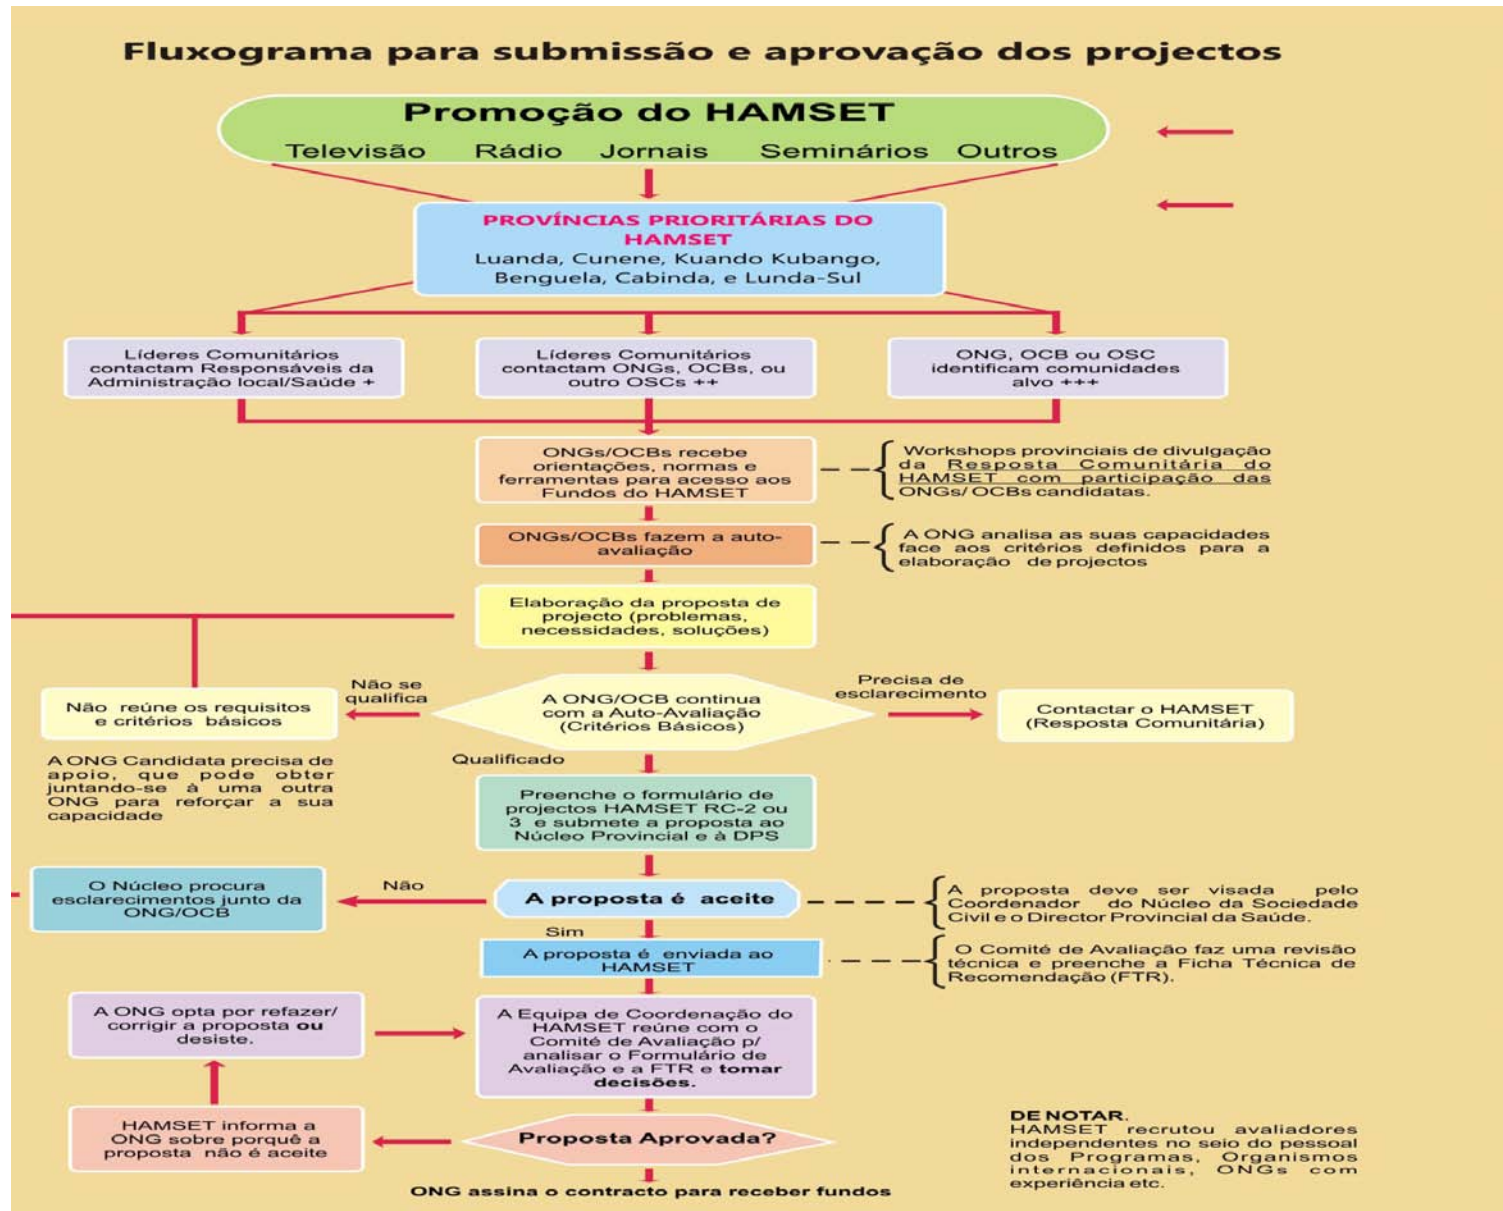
Fluxograma para submissão e aprovação dos projectos

Promoção do HAMSET
Televisão Rádio Jornais Seminários Outros

PROVÍNCIAS PRIORITÁRIAS DO HAMSET
Luanda, Cunene, Kuando Kubango, Benguela, Cabinda, e Lunda-Sul

Líderes Comunitários contactam Responsáveis da Administração local/Saúde +

Líderes Comunitários contactam ONGs, OCBs, ou outro OSCs ++

ONG, OCB ou OSC identificam comunidades alvo +++

ONGs/OCBs recebe orientações, normas e ferramentas para acesso aos Fundos do HAMSET

Workshops provinciais de divulgação da Resposta Comunitária do HAMSET com participação das ONGs/ OCBs candidatas.

ONGs/OCBs fazem a auto-avaliação

A ONG analisa as suas capacidades face aos critérios definidos para a elaboração de projectos

Elaboração da proposta de projecto (problemas, necessidades, soluções)

Não reúne os requisitos e critérios básicos

Não se qualifica

A ONG/OCB continua com a Auto-Avaliação (Critérios Básicos)

Precisa de esclarecimento

Contactar o HAMSET (Resposta Comunitária)

A ONG Candidata precisa de apoio, que pode obter juntando-se à uma outra ONG para reforçar a sua capacidade

Qualificado

Preenche o formulário de projectos HAMSET RC-2 ou 3 e submete a proposta ao Núcleo Provincial e à DPS

O Núcleo procura esclarecimentos junto da ONG/OCB

Não

A proposta é aceite

A proposta deve ser visada pelo Coordenador do Núcleo da Sociedade Civil e o Director Provincial da Saúde.

Sim

A proposta é enviada ao HAMSET

O Comité de Avaliação faz uma revisão técnica e preenche a Ficha Técnica de Recomendação (FTR).

A ONG opta por refazer/ corrigir a proposta ou desiste.

A Equipa de Coordenação do HAMSET reúne com o Comité de Avaliação p/ analisar o Formulário de Avaliação e a FTR e tomar decisões.

HAMSET informa a ONG sobre porquê a proposta não é aceite

Proposta Aprovada?

DE NOTAR.
HAMSET recrutou avaliadores independentes no seio do pessoal dos Programas, Organismos internacionais, ONGs com experiência etc.

ONG assina o contracto para receber fundos